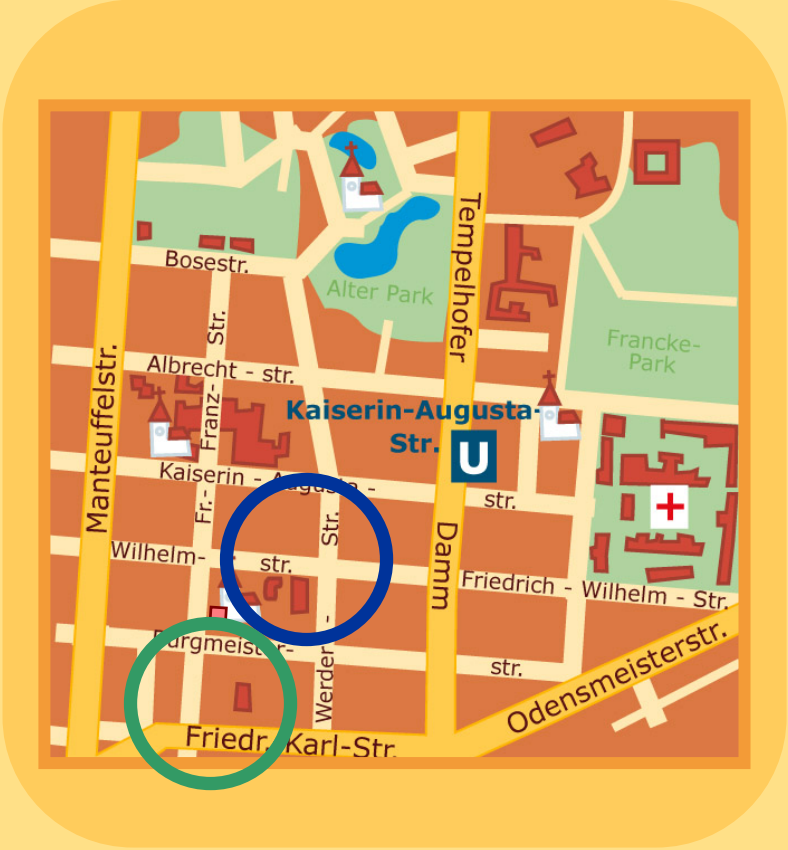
Bosestr.

Alter Park

Tempelhofer

Francke-Park

Manteuffelstr.

Franz-Str.

Albrecht - str.

Kaiserin-Augusta-Str.

U

Fr.-

Kaiserin - Augusta -

str.

Str.

Wilhelm-

str.

Damm

Friedrich - Wilhelm - Str.

Burgmeister-

str.

Werder -

Odensmeisterstr.

Friedr. Karl-Str.